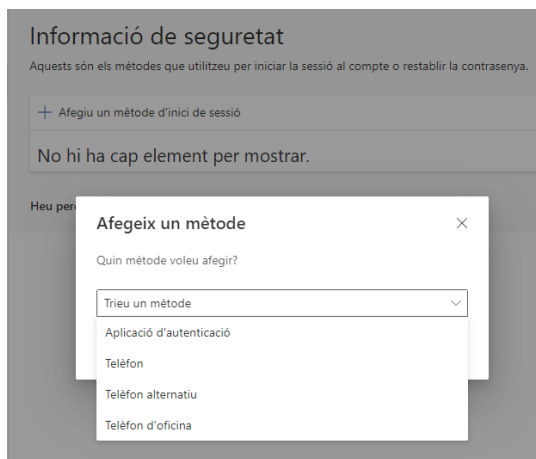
Informació de seguretat

Aquests són els mètodes que utilitzeu per iniciar la sessió al compte o restablir la contrasenya.

+ Afegiu un mètode d'inici de sessió

No hi ha cap element per mostrar.

Heu per

Afegeix un mètode

×

Quin mètode voleu afegir?

Trieu un mètode

Aplicació d'autenticació

Telèfon

Telèfon alternatiu

Telèfon d'oficina